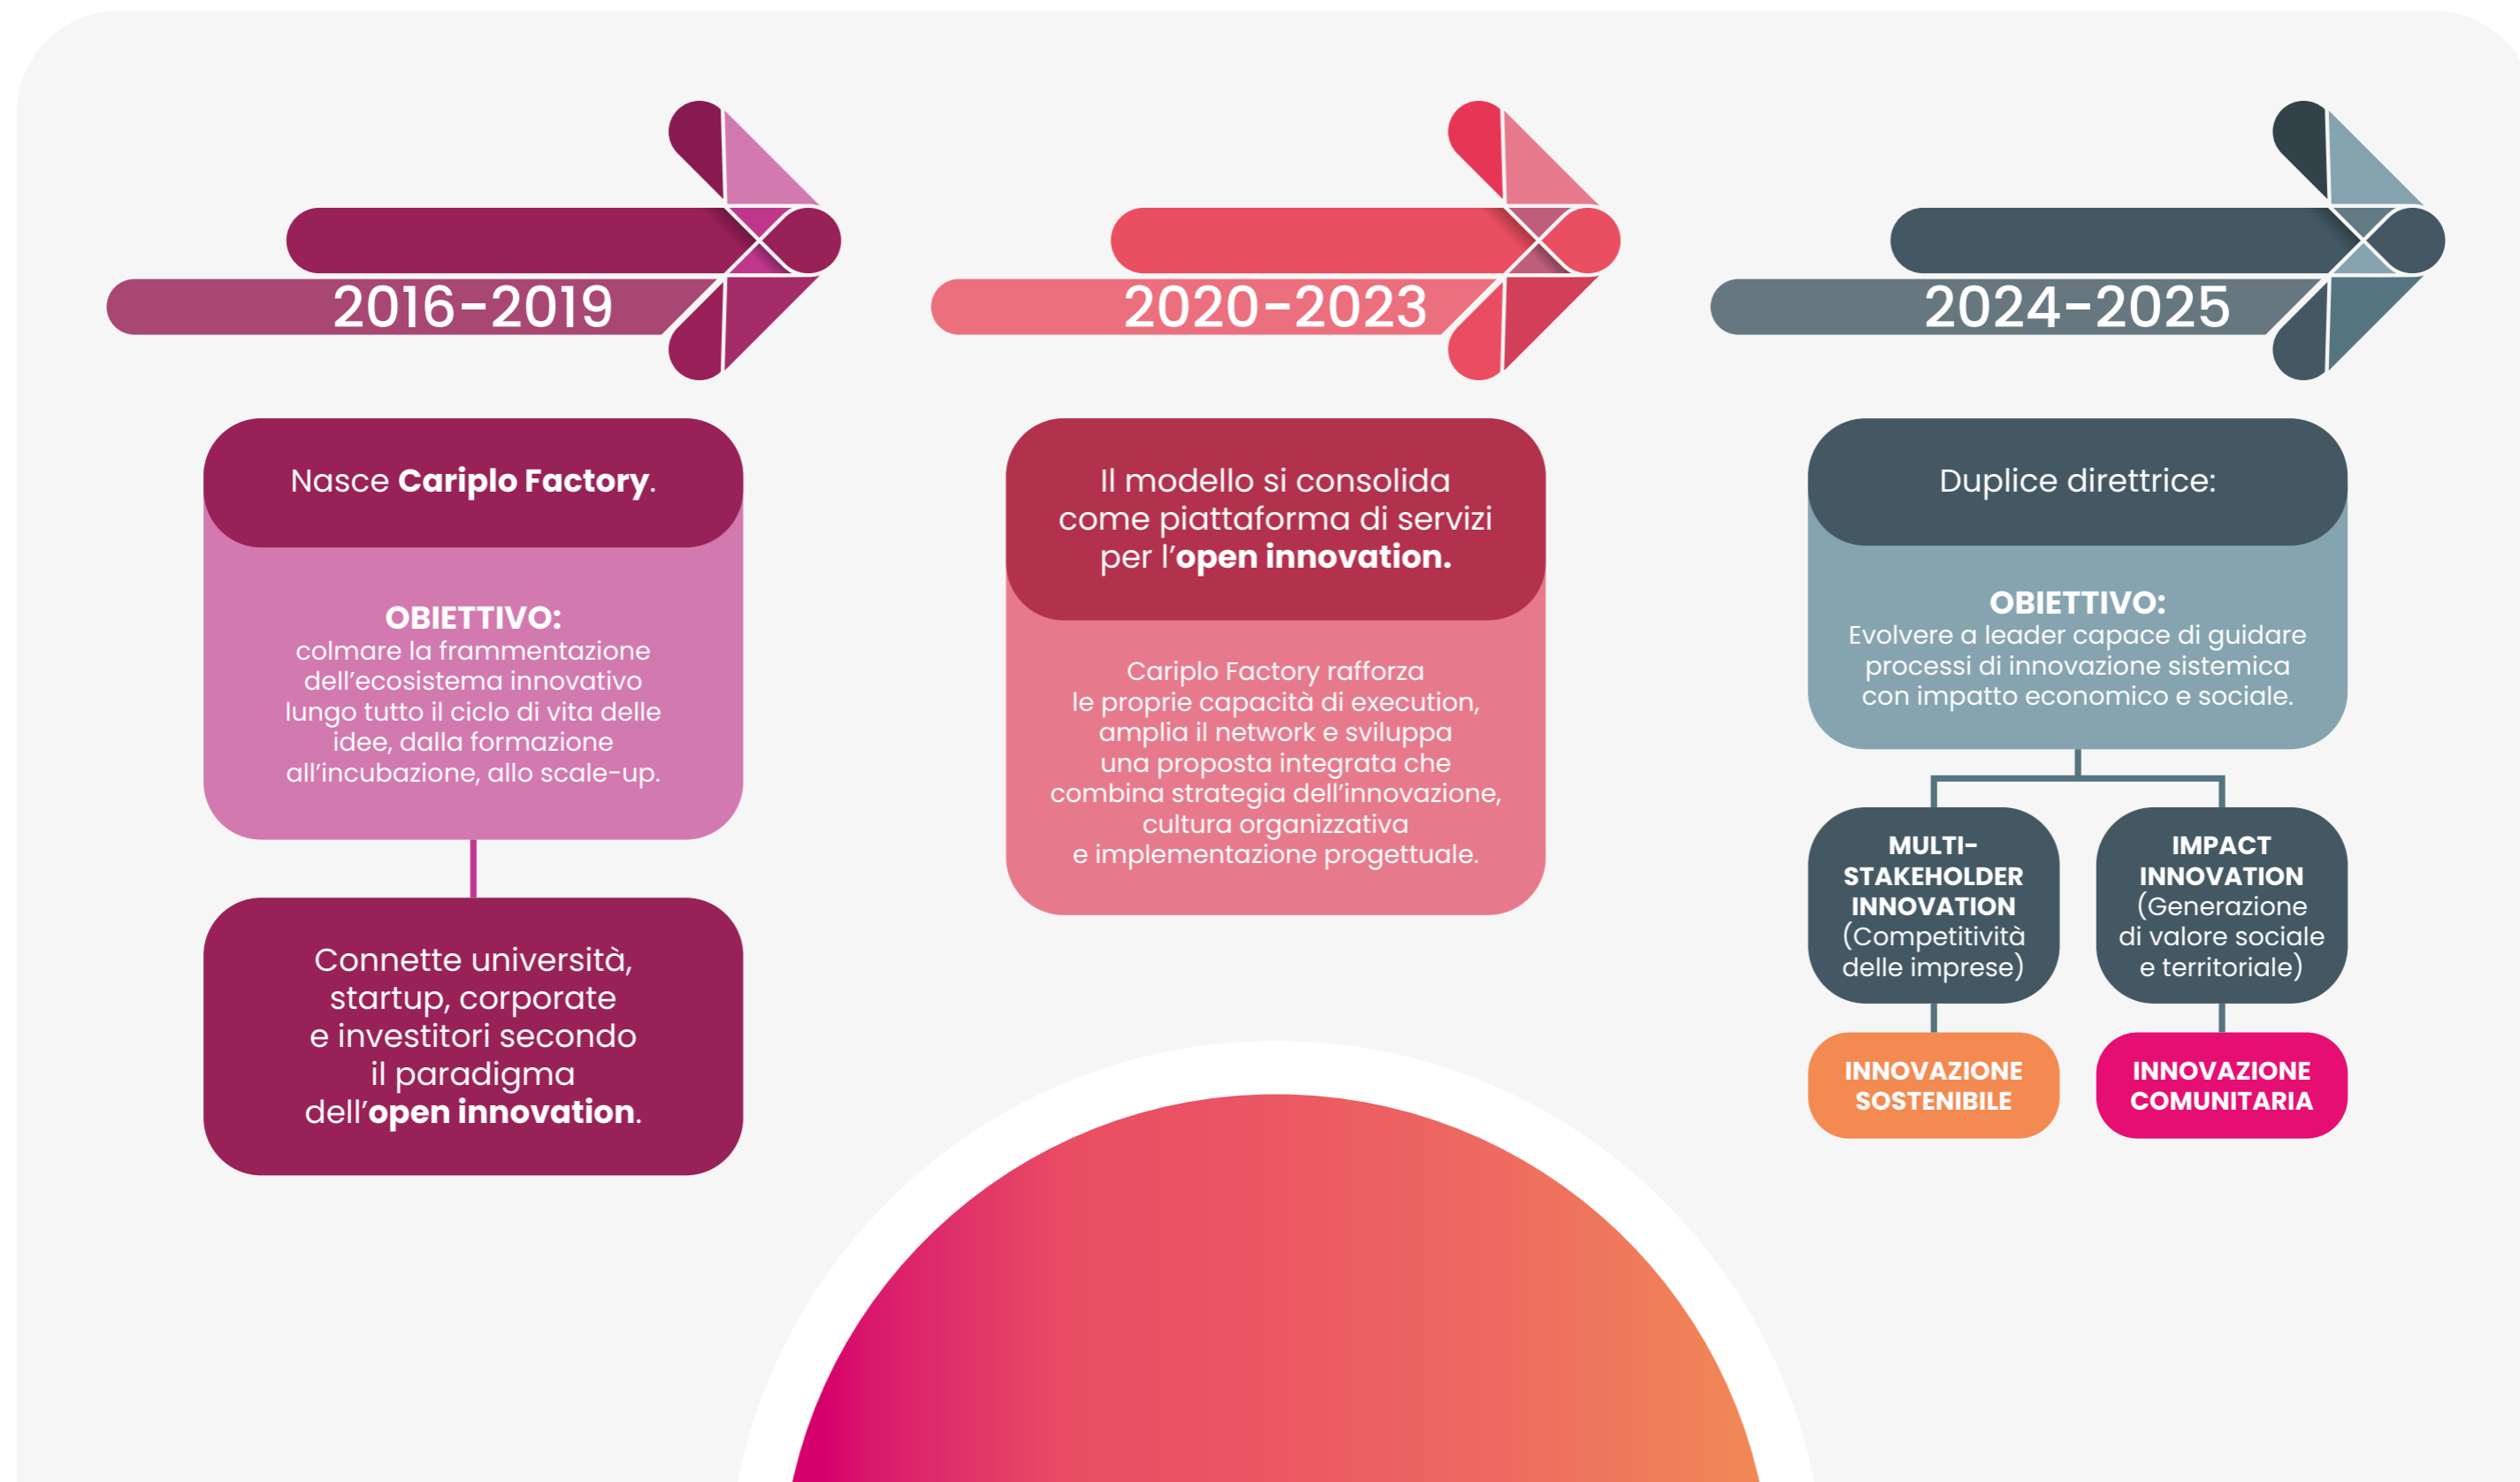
2016-2019

Nasce **Cariplo Factory**.

**OBIETTIVO:**
colmare la frammentazione dell'ecosistema innovativo lungo tutto il ciclo di vita delle idee, dalla formazione all'incubazione, allo scale-up.

Connette università, startup, corporate e investitori secondo il paradigma dell'**open innovation**.

2020-2023

Il modello si consolida come piattaforma di servizi per l'**open innovation.**

Cariplo Factory rafforza le proprie capacità di execution, amplia il network e sviluppa una proposta integrata che combina strategia dell'innovazione, cultura organizzativa e implementazione progettuale.

2024-2025

Duplice direttrice:

**OBIETTIVO:**
Evolvere a leader capace di guidare processi di innovazione sistemica con impatto economico e sociale.

**MULTI-STAKEHOLDER INNOVATION** (Competitività delle imprese)

**IMPACT INNOVATION** (Generazione di valore sociale e territoriale)

**INNOVAZIONE SOSTENIBILE**

**INNOVAZIONE COMUNITARIA**